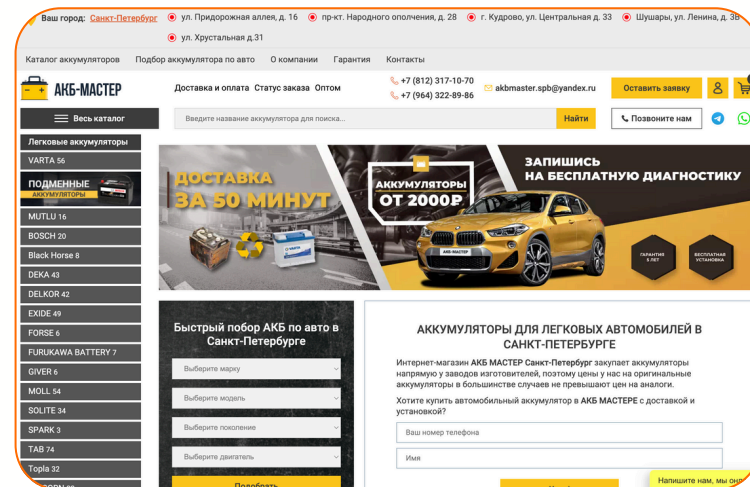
Ваш город: Санкт-Петербург ул. Придорожная аллея, д. 16 пр-кт. Народного ополчения, д. 28 г. Кудрово, ул. Центральная д. 33 Шушары, ул. Ленина, д. 36

ул. Хрустальная д.31

Каталог аккумуляторов Подбор аккумулятора по авто О компании Гарантия Контакты

АКБ-МАСТЕР Доставка и оплата Статус заказа Оптом +7 (812) 317-10-70 +7 (964) 322-89-86 akbmaster.spb@yandex.ru Оставить заявку

Весь каталог Введите название аккумулятора для поиска... Найти Позвоните нам

Легковые аккумуляторы
VARTA 56
ПОДМЕННЫЕ АККУМУЛЯТОРЫ
MUTLU 16
BOSCH 20
Black Horse 8
DEKA 43
DELKOR 42
EXIDE 49
FORSE 6
FURUKAWA BATTERY 7
GIVER 6
MOLL 54
SOLITE 34
SPARK 3
TAB 74
Topla 32

ДОСТАВКА ЗА 50 МИНУТ

АККУМУЛЯТОРЫ ОТ 2000₽

ЗАПИШИСЬ НА БЕСПЛАТНУЮ ДИАГНОСТИКУ

ГАРАНТИЯ 5 ЛЕТ

БЕСПЛАТНАЯ УСТАНОВКА

Быстрый побор АКБ по авто в Санкт-Петербурге

Выберите марку
Выберите модель
Выберите поколение
Выберите двигатель

Подобрать

АККУМУЛЯТОРЫ ДЛЯ ЛЕГКОВЫХ АВТОМОБИЛЕЙ В САНКТ-ПЕТЕРБУРГЕ

Интернет-магазин АКБ МАСТЕР Санкт-Петербург закупает аккумуляторы напрямую у заводов изготовителей, поэтому цены у нас на оригинальные аккумуляторы в большинстве случаев не превышают цен на аналоги.

Хотите купить автомобильный аккумулятор в АКБ МАСТЕРЕ с доставкой и установкой?

Ваш номер телефона
Имя

Напишите нам, мы он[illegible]